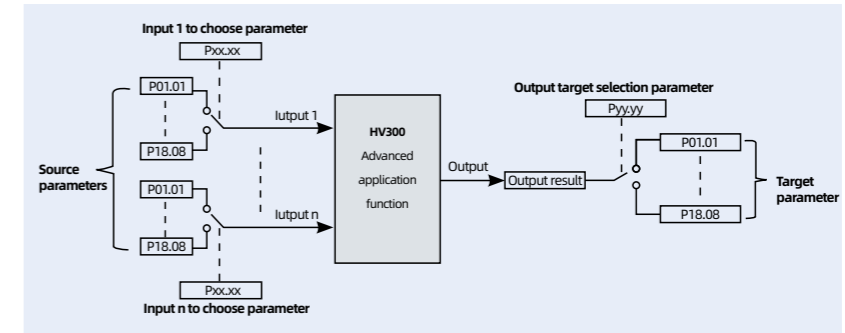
Input 1 to choose parameter

Pxx.xx

P01.01

P18.08

Iutput 1

Source parameters

P01.01

P18.08

Iutput n

Pxx.xx

Input n to choose parameter

HV300
Advanced
application
function

Output

Output result

Output target selection parameter

Pyy.yy

P01.01

P18.08

Target parameter